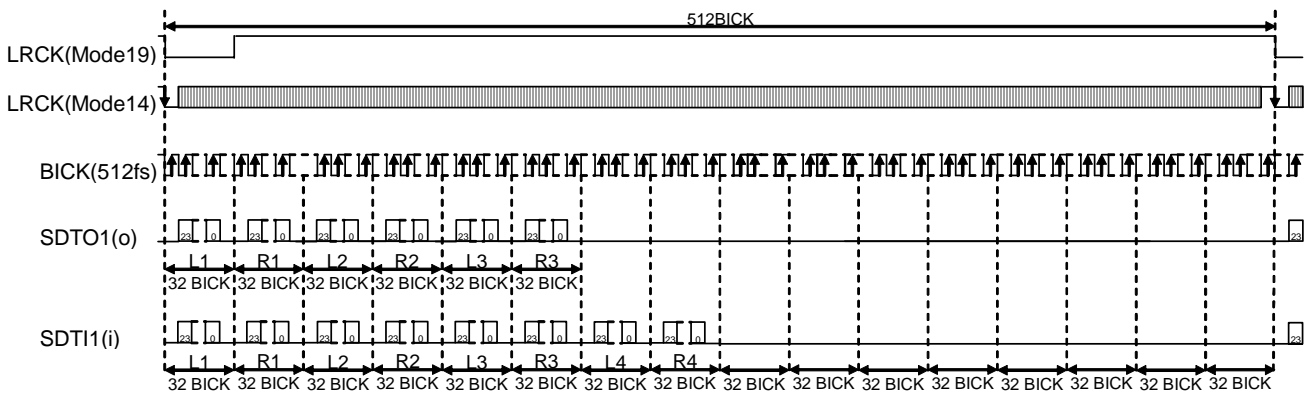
512BICK

LRCK(Mode19)

LRCK(Mode14)

BICK(512fs)

SDTO1(o)

23 0 23 0 23 0 23 0 23 0 23 0 23

L1 R1 L2 R2 L3 R3

32 BICK 32 BICK 32 BICK 32 BICK 32 BICK 32 BICK

SDTI1(i)

23 0 23 0 23 0 23 0 23 0 23 0 23 0 23 0 23

L1 R1 L2 R2 L3 R3 L4 R4

32 BICK 32 BICK 32 BICK 32 BICK 32 BICK 32 BICK 32 BICK 32 BICK 32 BICK 32 BICK 32 BICK 32 BICK 32 BICK 32 BICK 32 BICK 32 BICK